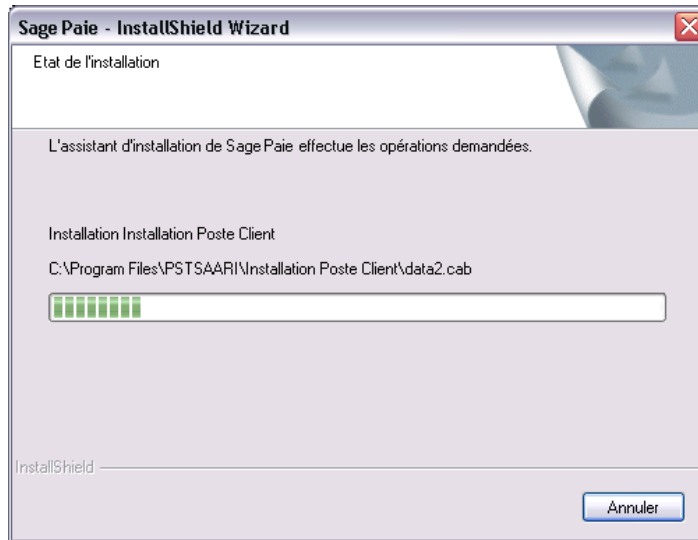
Sage Paie - InstallShield Wizard

Etat de l'installation

L'assistant d'installation de Sage Paie effectue les opérations demandées.

Installation Installation Poste Client

C:\Program Files\PSTSAARI\Installation Poste Client\data2.cab

InstallShield

Annuler